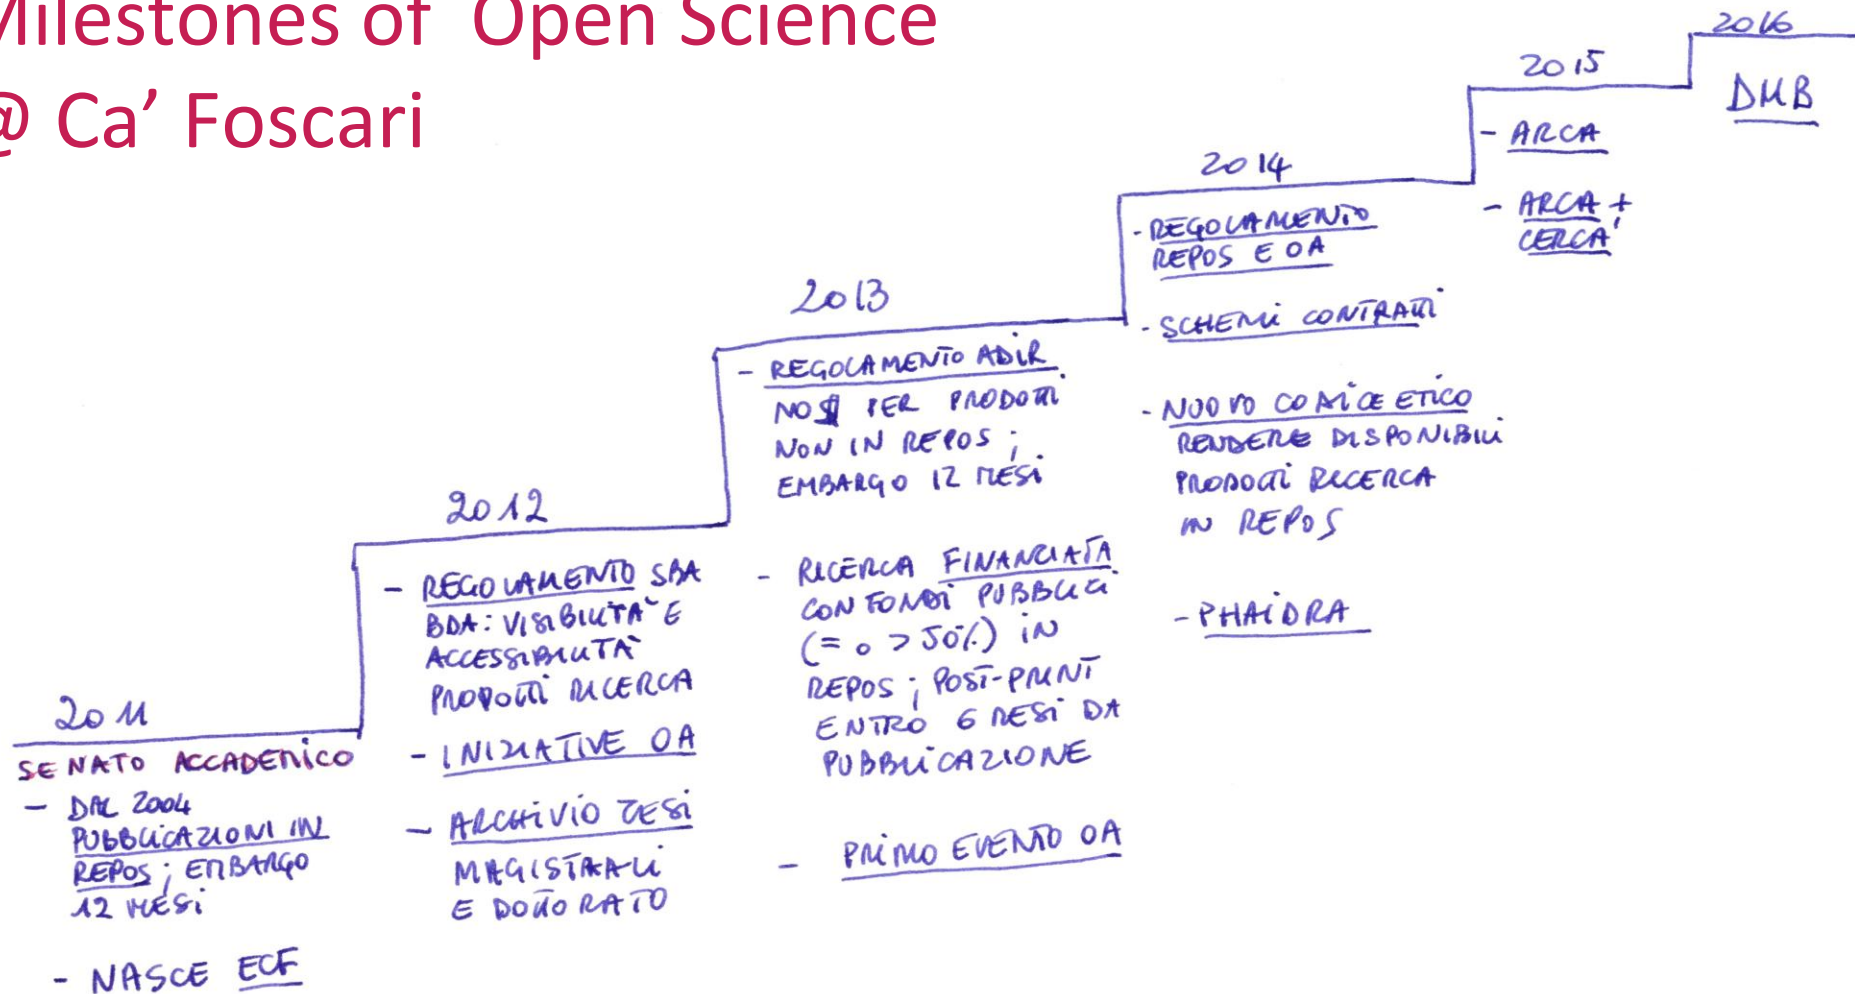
Milestones of Open Science
@ Ca' Foscari

2011
SENATO ACCADEMICO
- DAL 2004 PUBBLICAZIONI IN REPOS; EMBARGO 12 MESI
- NASCE ECF

2012
- REGOLAMENTO SBA BDA: VISIBILITÀ E ACCESSIBILITÀ PRODOTTI RICERCA
- INIZIATIVE OA
- ARCHIVIO TESI MAGISTRALI E DOTTORATO

2013
- REGOLAMENTO ADIR NO $ PER PRODOTTI NON IN REPOS; EMBARGO 12 MESI
- RICERCA FINANZIATA CON FONDI PUBBLICI (= o > 50%) IN REPOS; POST-PRINT ENTRO 6 MESI DA PUBBLICAZIONE
- PRIMO EVENTO OA

2014
- REGOLAMENTO REPOS E OA
- SCHEMI CONTRATTI
- NUOVO CODICE ETICO RENDERE DISPONIBILI PRODOTTI RICERCA IN REPOS
- PHAIDRA

2015
- ARCA
- ARCA + CERCA

2016
DMB